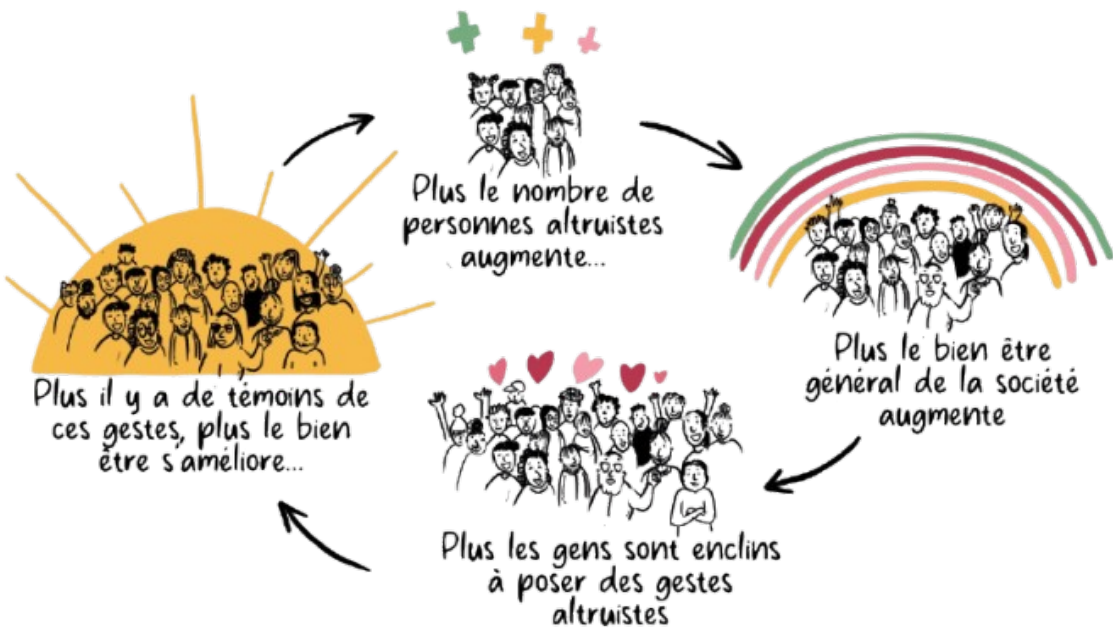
Plus le nombre de personnes altruistes augmente...

Plus le bien être général de la société augmente

Plus les gens sont enclins à poser des gestes altruistes

Plus il y a de témoins de ces gestes, plus le bien être s'améliore...